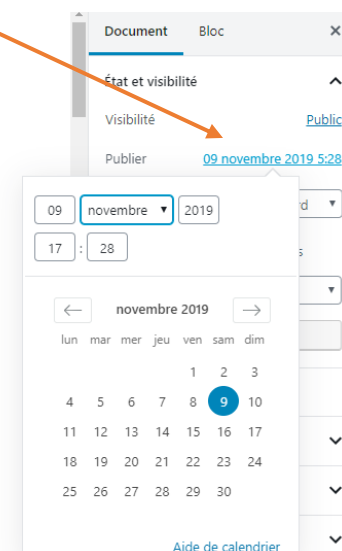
Document Bloc ×

État et visibilité

Visibilité Public

Publier 09 novembre 2019 5:28

09 novembre 2019

17 : 28

novembre 2019

| lun | mar | mer | jeu | ven | sam | dim |
|---|---|---|---|---|---|---|
| | | | | 1 | 2 | 3 |
| 4 | 5 | 6 | 7 | 8 | 9 | 10 |
| 11 | 12 | 13 | 14 | 15 | 16 | 17 |
| 18 | 19 | 20 | 21 | 22 | 23 | 24 |
| 25 | 26 | 27 | 28 | 29 | 30 | |

Aide de calendrier